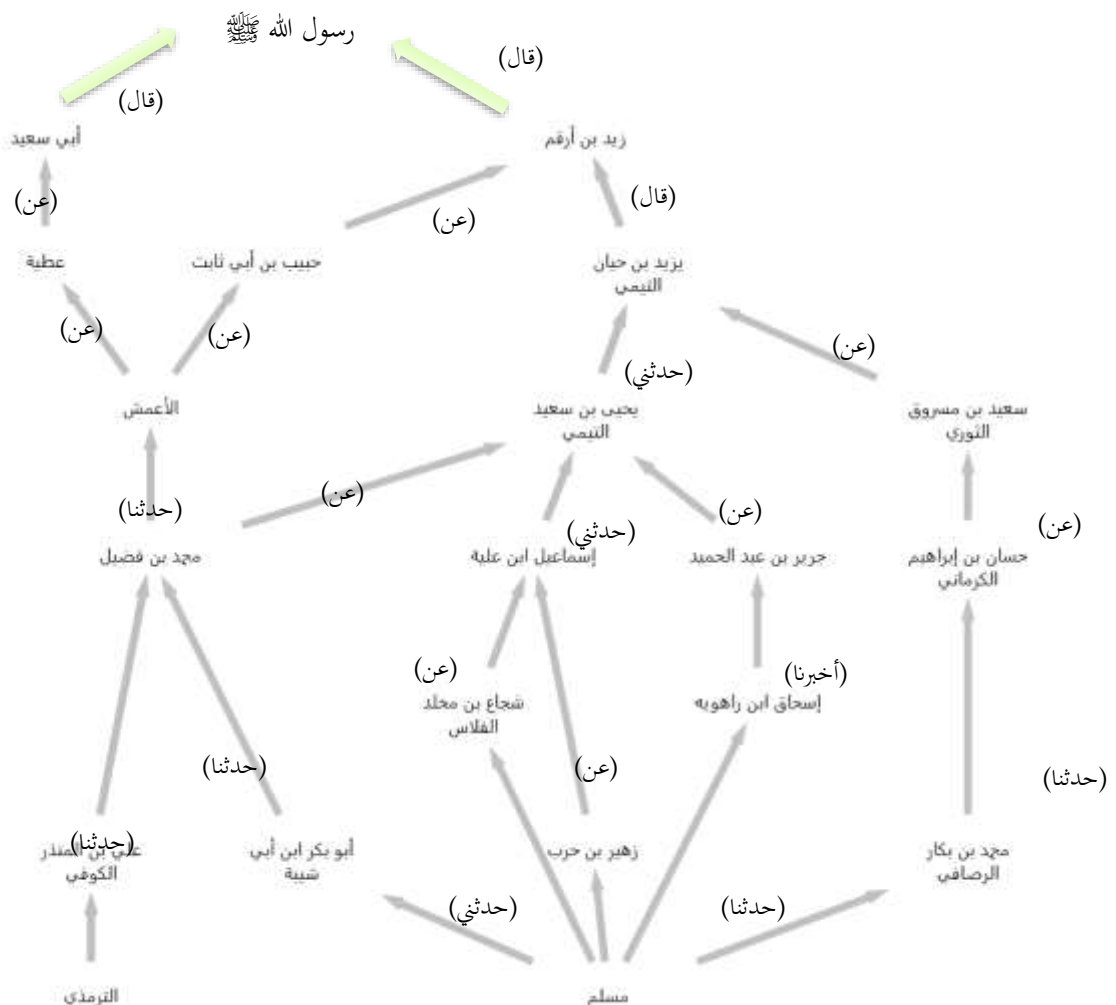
رسول الله ﷺ

(قال)

(قال)

أبي سعيد

زيد بن أرقم

(عن)

(قال)

(عن)

عطية

حبيب بن أبي ثابت

يزيد بن حيان التيمي

(عن)

(عن)

(عن)

(حدثني)

الأعمش

يحيى بن سعيد التيمي

سعيد بن مسروق الثوري

(عن)

(حدثنا)

(حدثني)

(عن)

(عن)

محمد بن فضيل

إسماعيل ابن علية

جرير بن عبد الحميد

حسان بن إبراهيم الكرماني

(عن)

(أخبرنا)

شجاع بن مخلد الفلاس

إسحاق ابن راهويه

(حدثنا)

(عن)

(حدثنا)

علي بن المنذر الكوفي (حدثنا)

أبو بكر ابن أبي شيبة

زهير بن حرب

محمد بن بكار الرصافي

(حدثني)

(حدثنا)

الترمذي

مسلم